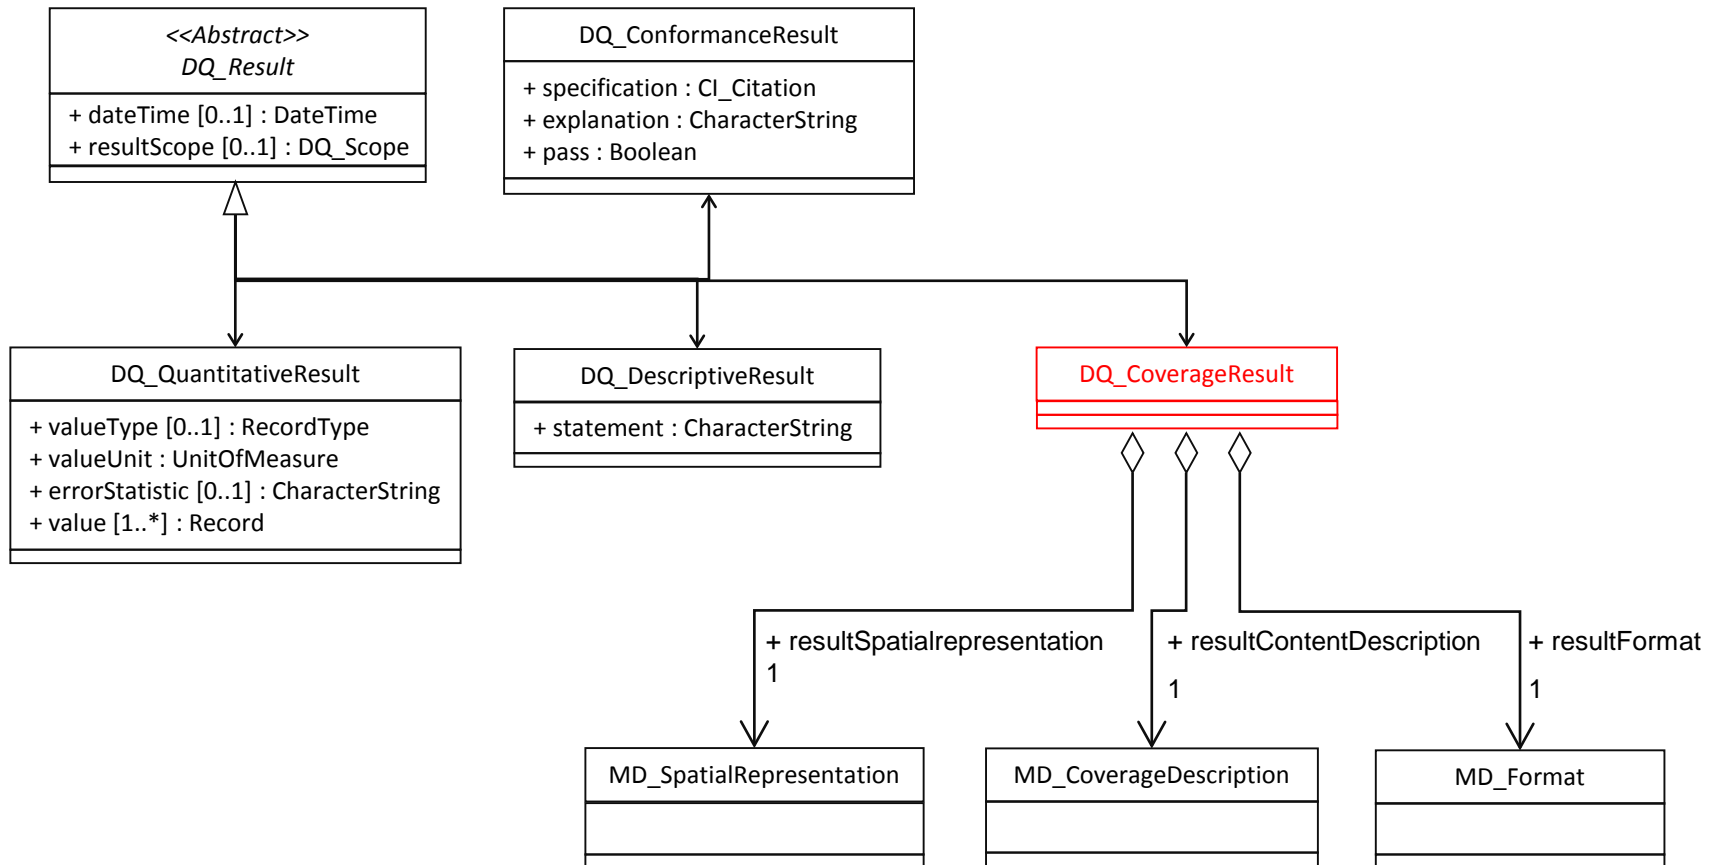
<<Abstract>>
DQ_Result

+ dateTime [0..1] : DateTime
+ resultScope [0..1] : DQ_Scope

DQ_ConformanceResult

+ specification : CI_Citation
+ explanation : CharacterString
+ pass : Boolean

DQ_QuantitativeResult

+ valueType [0..1] : RecordType
+ valueUnit : UnitOfMeasure
+ errorStatistic [0..1] : CharacterString
+ value [1..*] : Record

DQ_DescriptiveResult

+ statement : CharacterString

DQ_CoverageResult

+ resultSpatialrepresentation
1

+ resultContentDescription
1

+ resultFormat
1

MD_SpatialRepresentation

MD_CoverageDescription

MD_Format